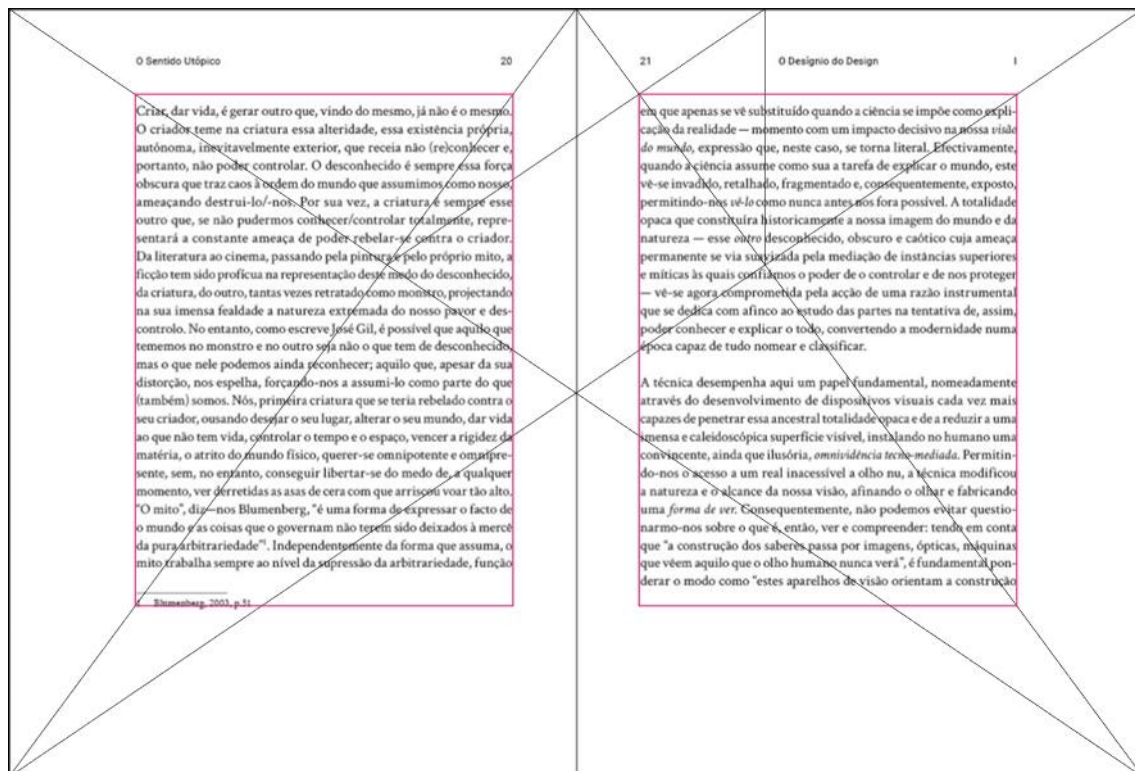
O Sentido Utópico

20

Criar, dar vida, é gerar outro que, vindo do mesmo, já não é o mesmo. O criador teme na criatura essa alteridade, essa existência própria, autónoma, inevitavelmente exterior, que receia não (re)conhecer e, portanto, não poder controlar. O desconhecido é sempre essa força obscura que traz caos à ordem do mundo que assumimos como nosso, ameaçando destruí-lo/-nos. Por sua vez, a criatura é sempre esse outro que, se não pudermos conhecer/controlar totalmente, representará a constante ameaça de poder rebelar-se contra o criador. Da literatura ao cinema, passando pela pintura e pelo próprio mito, a ficção tem sido profícua na representação deste medo do desconhecido, da criatura, do outro, tantas vezes retratado como monstro, projectando na sua imensa fealdade a natureza extremada do nosso pavor e descontrolo. No entanto, como escreve José Gil, é possível que aquilo que tememos no monstro e no outro seja não o que tem de desconhecido, mas o que nele podemos ainda reconhecer; aquilo que, apesar da sua distorção, nos espelha, forçando-nos a assumi-lo como parte do que (também) somos. Nós, primeira criatura que se teria rebelado contra o seu criador, ousando desejar o seu lugar, alterar o seu mundo, dar vida ao que não tem vida, controlar o tempo e o espaço, vencer a rigidez da matéria, o atrito do mundo físico, querer-se omnipotente e omnipresente, sem, no entanto, conseguir libertar-se do medo de, a qualquer momento, ver derretidas as asas de cera com que arriscou voar tão alto. "O mito", diz-nos Blumenberg, "é uma forma de expressar o facto de o mundo e as coisas que o governam não terem sido deixados à mercê da pura arbitrariedade"¹. Independentemente da forma que assuma, o mito trabalha sempre ao nível da supressão da arbitrariedade, função

1 Blumenberg, 2003, p.51

21

O Desígnio do Design

I

em que apenas se vê substituído quando a ciência se impõe como explicação da realidade — momento com um impacto decisivo na nossa *visão do mundo*, expressão que, neste caso, se torna literal. Efectivamente, quando a ciência assume como sua a tarefa de explicar o mundo, este vê-se invadido, retalhado, fragmentado e, consequentemente, exposto, permitindo-nos *vê-lo* como nunca antes nos fora possível. A totalidade opaca que constituíra historicamente a nossa imagem do mundo e da natureza — esse *outro* desconhecido, obscuro e caótico cuja ameaça permanente se via suavizada pela mediação de instâncias superiores e míticas às quais confiámos o poder de o controlar e de nos proteger — vê-se agora comprometida pela acção de uma razão instrumental que se dedica com afinco ao estudo das partes na tentativa de, assim, poder conhecer e explicar o todo, convertendo a modernidade numa época capaz de tudo nomear e classificar.

A técnica desempenha aqui um papel fundamental, nomeadamente através do desenvolvimento de dispositivos visuais cada vez mais capazes de penetrar essa ancestral totalidade opaca e de a reduzir a uma imensa e caleidoscópica superfície visível, instalando no humano uma convincente, ainda que ilusória, *omnividência tecno-mediada*. Permitindo-nos o acesso a um real inacessível a olho nu, a técnica modificou a natureza e o alcance da nossa visão, afinando o olhar e fabricando uma *forma de ver*. Consequentemente, não podemos evitar questionarmo-nos sobre o que é, então, ver e compreender: tendo em conta que "a construção dos saberes passa por imagens, ópticas, máquinas que vêem aquilo que o olho humano nunca verá", é fundamental ponderar o modo como "estes aparelhos de visão orientam a construção